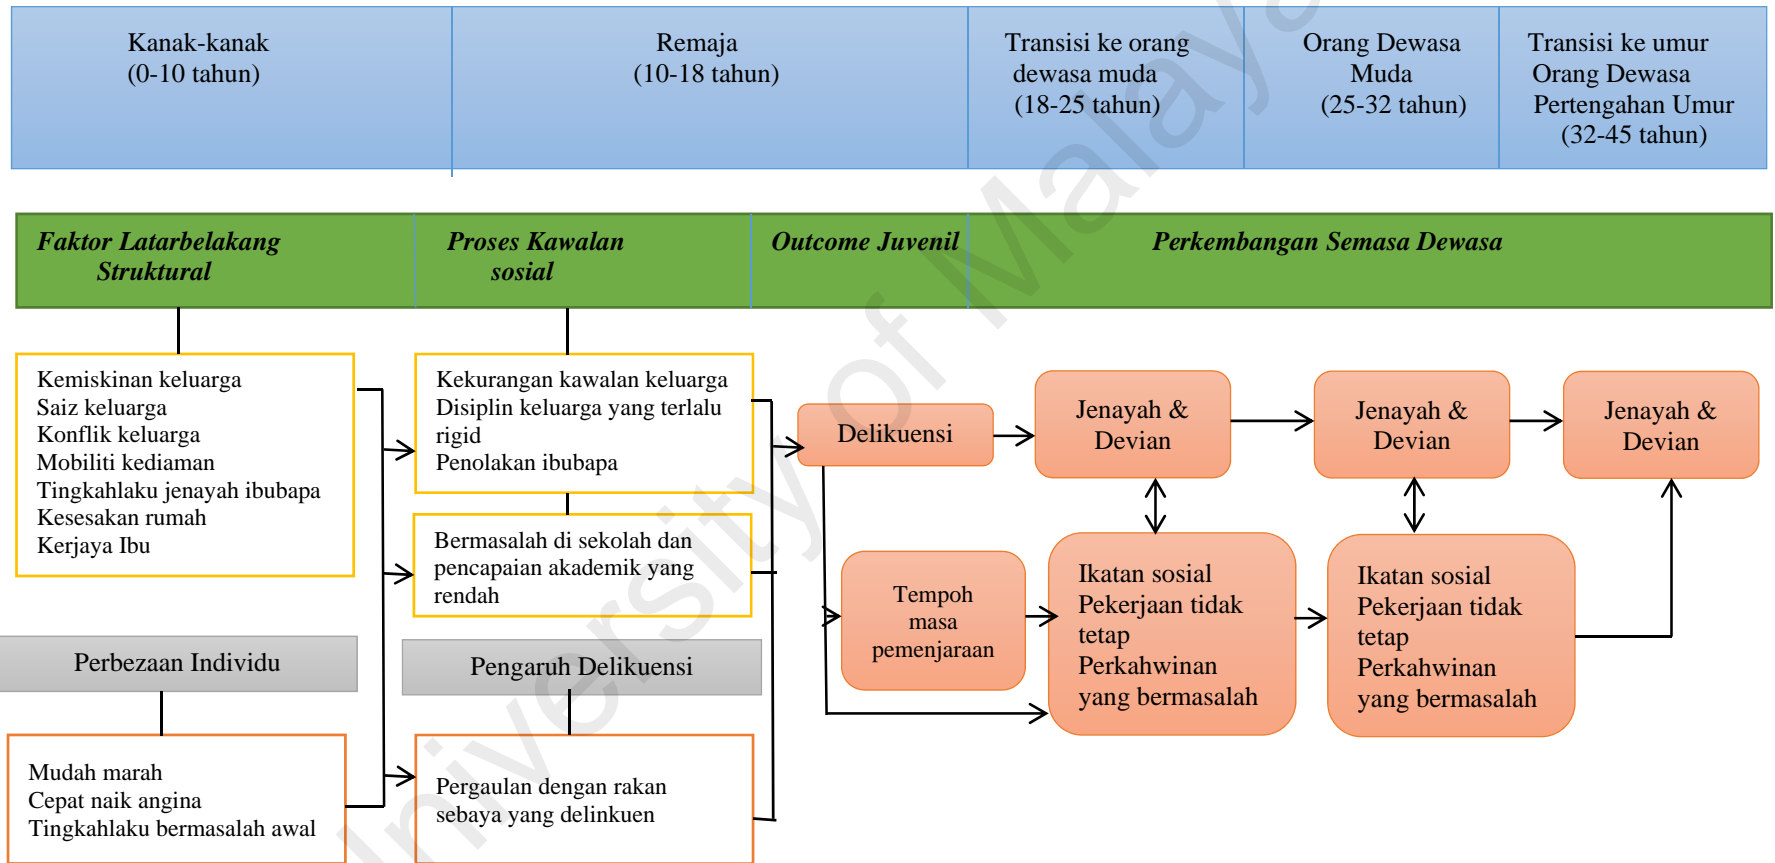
Kanak-kanak
(0-10 tahun)

Remaja
(10-18 tahun)

Transisi ke orang dewasa muda
(18-25 tahun)

Orang Dewasa Muda
(25-32 tahun)

Transisi ke umur Orang Dewasa Pertengahan Umur
(32-45 tahun)

Faktor Latarbelakang Struktural

Proses Kawalan sosial

Outcome Juvenil

Perkembangan Semasa Dewasa

Kemiskinan keluarga
Saiz keluarga
Konflik keluarga
Mobiliti kediaman
Tingkahlaku jenayah ibubapa
Kesesakan rumah
Kerjaya Ibu

Kekurangan kawalan keluarga
Disiplin keluarga yang terlalu rigid
Penolakan ibubapa

Delikuensi

Jenayah & Devian

Jenayah & Devian

Jenayah & Devian

Bermasalah di sekolah dan pencapaian akademik yang rendah

Tempoh masa pemenjaraan

Ikatan sosial
Pekerjaan tidak tetap
Perkahwinan yang bermasalah

Ikatan sosial
Pekerjaan tidak tetap
Perkahwinan yang bermasalah

Perbezaan Individu

Pengaruh Delikuensi

Mudah marah
Cepat naik angina
Tingkahlaku bermasalah awal

Pergaulan dengan rakan sebaya yang delinkuen

University of Malaya